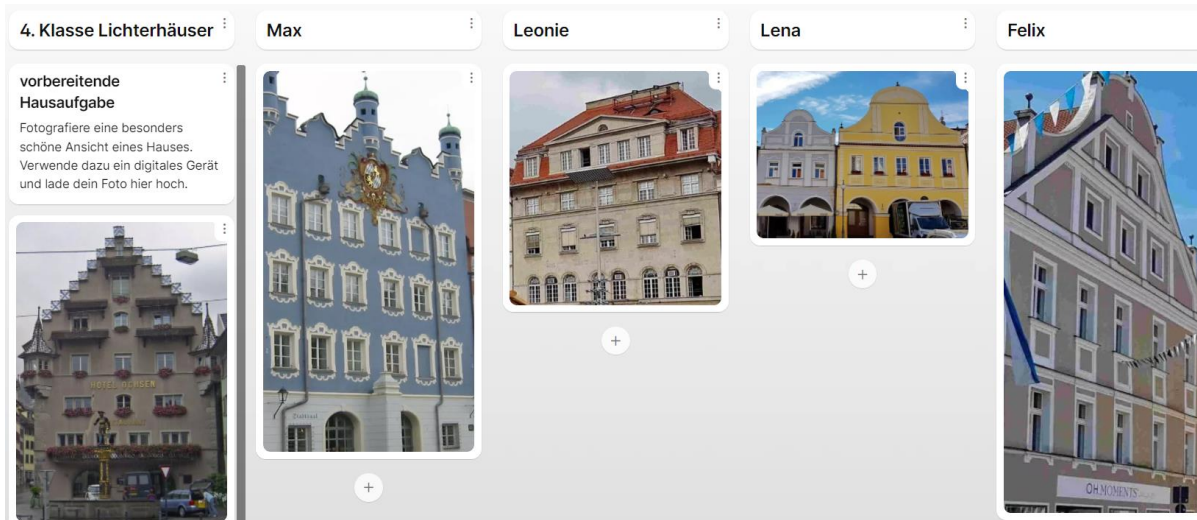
4. Klasse Lichterhäuser

vorbereitende Hausaufgabe

Fotografiere eine besonders schöne Ansicht eines Hauses. Verwende dazu ein digitales Gerät und lade dein Foto hier hoch.

HOTEL OCHSEN

Max

Leonie

Lena

Felix

OH MOMENTS